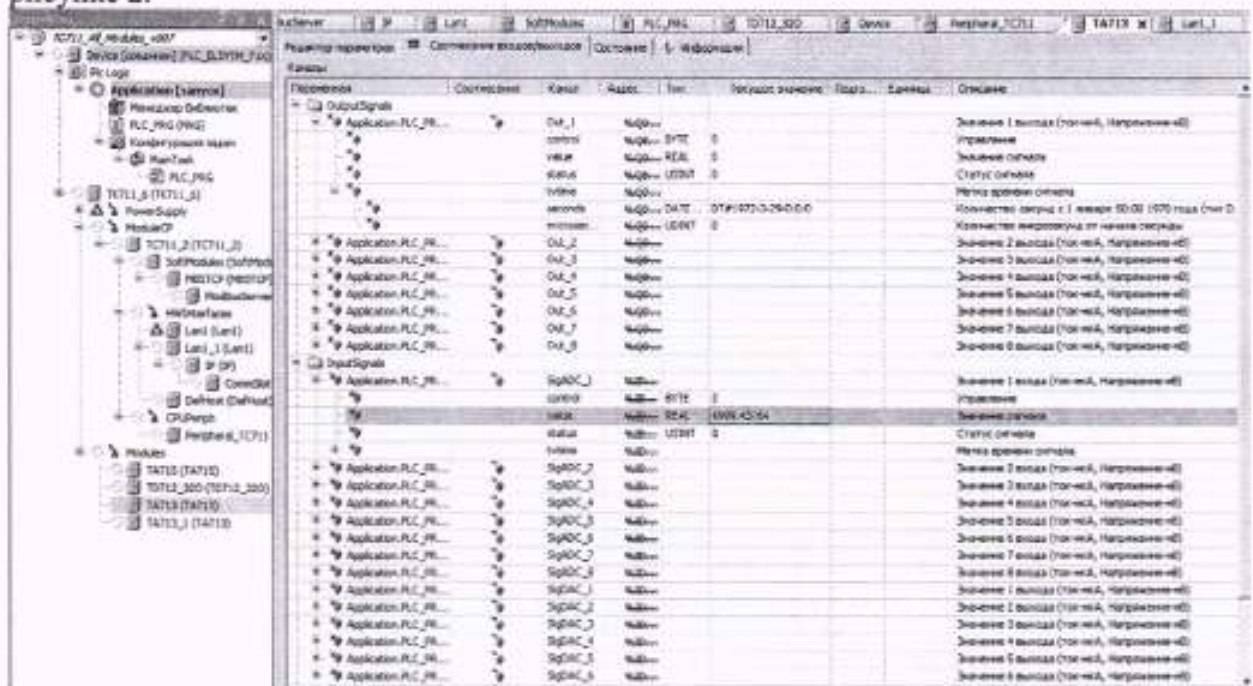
Рисунок 2.

TCT11_AF_Modules_v007
Device (соединен) (PLC_ELSYM_TCC)
Plc Logic
Application [запуск]
Менеджер библиотек
PLC_PRG (PRG)
Конфигурация задач
MainTask
PLC_PRG
TCT11_0 (TCT11_0)
PowerSupply
ModuleCP
TCT11_2 (TCT11_2)
SoftModules (SoftMod
MBTCP (MBTCP
ModbusServer
HWInterfaces
Lan1 (Lan1)
Lan1_1 (Lan1)
IP (IP)
CommSlot
DefHost (DefHost)
CPUPeriph
Peripheral_TCT11
Modules
TA710 (TA710)
TDT12_300 (TDT12_300)
TA713 (TA713)
TA713_1 (TA713)

busServer | IP | Lan1 | SoftModules | PLC_PRG | TDT12_300 | Device | Peripheral_TCT11 | TA713 | Lan1_1

Редактор параметров | Соотнесение входов/выходов | Состояние | Информация

Каналы

| Переменная | Соотнесение | Канал | Адрес | Тип | Текущее значение | Подго... | Единица | Описание |
|---|---|---|---|---|---|---|---|---|
| OutputSignals | | | | | | | | |
| Application.PLC_PR... | | Out_1 | %QB... | | | | | Значение 1 выхода (ток-мА, Напряжение-мВ) |
| | | control | %QB... | BYTE | 0 | | | Управление |
| | | value | %QD... | REAL | 0 | | | Значение сигнала |
| | | status | %QD... | UDINT | 0 | | | Статус сигнала |
| | | tvtime | %QD... | | | | | Метка времени сигнала |
| | | seconds | %QD... | DATE | DT#1970-1-1-0:0:0 | | | Количество секунд с 1 января 00:00 1970 года (по Г... |
| | | microsec... | %QD... | UDINT | 0 | | | Количество микросекунд от начала секунды |
| Application.PLC_PR... | | Out_2 | %QB... | | | | | Значение 2 выхода (ток-мА, Напряжение-мВ) |
| Application.PLC_PR... | | Out_3 | %QB... | | | | | Значение 3 выхода (ток-мА, Напряжение-мВ) |
| Application.PLC_PR... | | Out_4 | %QB... | | | | | Значение 4 выхода (ток-мА, Напряжение-мВ) |
| Application.PLC_PR... | | Out_5 | %QB... | | | | | Значение 5 выхода (ток-мА, Напряжение-мВ) |
| Application.PLC_PR... | | Out_6 | %QB... | | | | | Значение 6 выхода (ток-мА, Напряжение-мВ) |
| Application.PLC_PR... | | Out_7 | %QB... | | | | | Значение 7 выхода (ток-мА, Напряжение-мВ) |
| Application.PLC_PR... | | Out_8 | %QB... | | | | | Значение 8 выхода (ток-мА, Напряжение-мВ) |
| InputSignals | | | | | | | | |
| Application.PLC_PR... | | SigADC_1 | %IB... | | | | | Значение 1 входа (ток-мА, Напряжение-мВ) |
| | | control | %IB... | BYTE | 2 | | | Управление |
| | | value | %ID... | REAL | 4999.4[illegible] | | | Значение сигнала |
| | | status | %ID... | UDINT | 0 | | | Статус сигнала |
| | | tvtime | %ID... | | | | | Метка времени сигнала |
| Application.PLC_PR... | | SigADC_2 | %IB... | | | | | Значение 2 входа (ток-мА, Напряжение-мВ) |
| Application.PLC_PR... | | SigADC_3 | %IB... | | | | | Значение 3 входа (ток-мА, Напряжение-мВ) |
| Application.PLC_PR... | | SigADC_4 | %IB... | | | | | Значение 4 входа (ток-мА, Напряжение-мВ) |
| Application.PLC_PR... | | SigADC_5 | %IB... | | | | | Значение 5 входа (ток-мА, Напряжение-мВ) |
| Application.PLC_PR... | | SigADC_6 | %IB... | | | | | Значение 6 входа (ток-мА, Напряжение-мВ) |
| Application.PLC_PR... | | SigADC_7 | %IB... | | | | | Значение 7 входа (ток-мА, Напряжение-мВ) |
| Application.PLC_PR... | | SigADC_8 | %IB... | | | | | Значение 8 входа (ток-мА, Напряжение-мВ) |
| Application.PLC_PR... | | SigDAC_1 | %IB... | | | | | Значение 1 выхода (ток-мА, Напряжение-мВ) |
| Application.PLC_PR... | | SigDAC_2 | %IB... | | | | | Значение 2 выхода (ток-мА, Напряжение-мВ) |
| Application.PLC_PR... | | SigDAC_3 | %IB... | | | | | Значение 3 выхода (ток-мА, Напряжение-мВ) |
| Application.PLC_PR... | | SigDAC_4 | %IB... | | | | | Значение 4 выхода (ток-мА, Напряжение-мВ) |
| Application.PLC_PR... | | SigDAC_5 | %IB... | | | | | Значение 5 выхода (ток-мА, Напряжение-мВ) |
| Application.PLC_PR... | | SigDAC_6 | %IB... | | | | | Значение 6 выхода (ток-мА, Напряжение-мВ) |